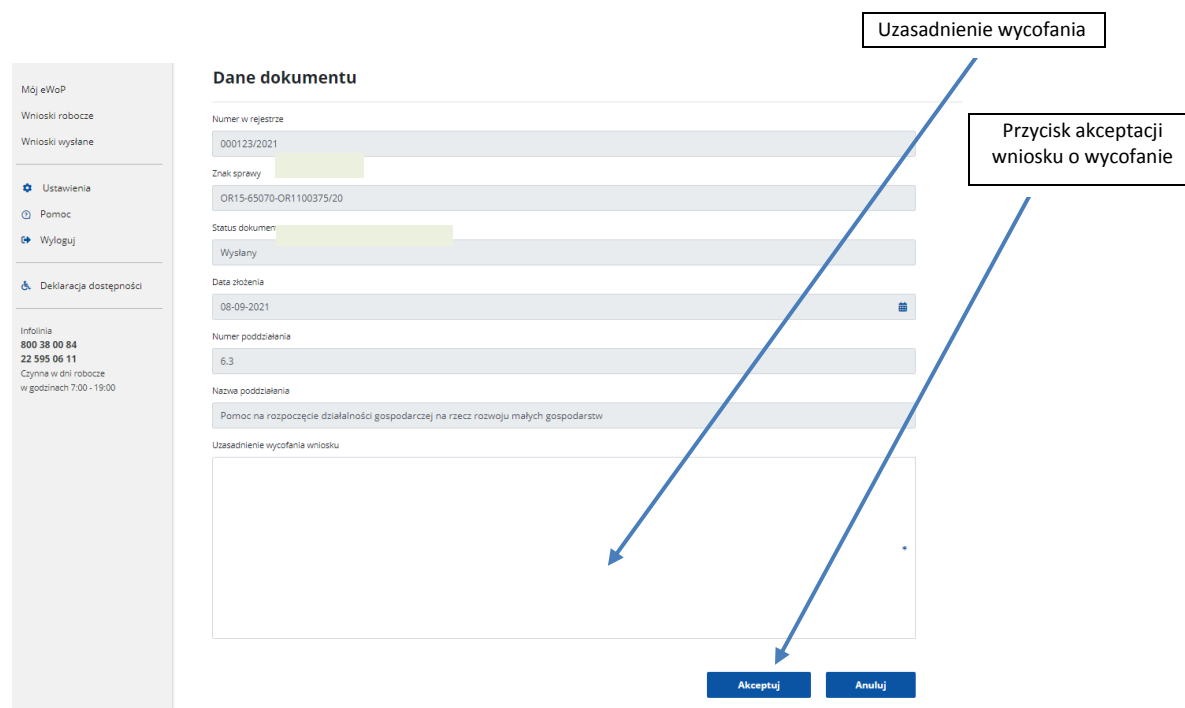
Uzasadnienie wycofania

Przycisk akceptacji wniosku o wycofanie

Mój eWoP
Wnioski robocze
Wnioski wysłane

Ustawienia
Pomoc
Wyloguj

Deklaracja dostępności

Infolinia
800 38 00 84
22 595 06 11
Czynna w dni robocze
w godzinach 7:00 - 19:00

Dane dokumentu

Numer w rejestrze
000123/2021

Znak sprawy
OR15-65070-OR1100375/20

Status dokumen
Wysłany

Data złożenia
08-09-2021

Numer poddziałania
6.3

Nazwa poddziałania
Pomoc na rozpoczęcie działalności gospodarczej na rzecz rozwoju małych gospodarstw

Uzasadnienie wycofania wniosku
*

Akceptuj
Anuluj